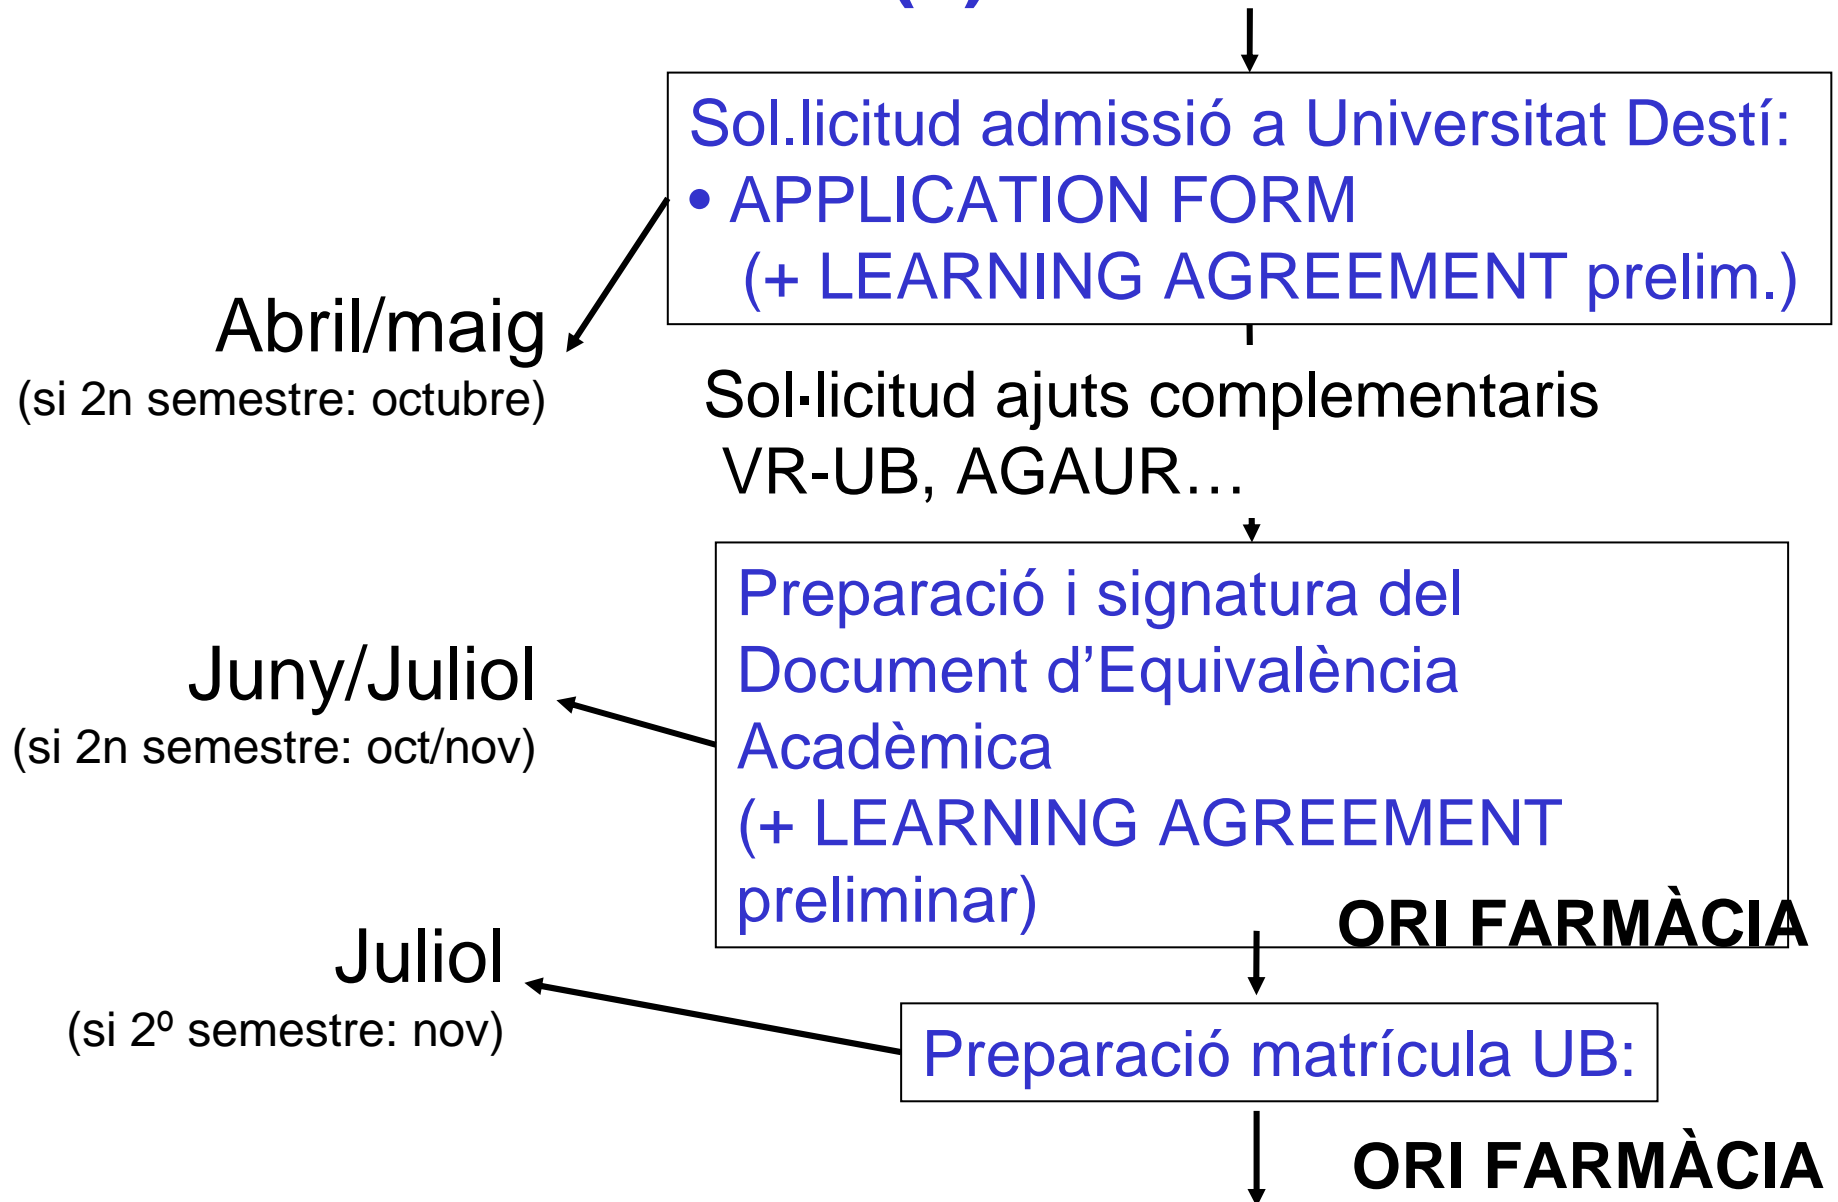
Sol.licitud admissió a Universitat Destí:
• APPLICATION FORM
(+ LEARNING AGREEMENT prelim.)

Abril/maig
(si 2n semestre: octubre)

Sol·licitud ajuts complementaris VR-UB, AGAUR…

Preparació i signatura del Document d'Equivalència Acadèmica
(+ LEARNING AGREEMENT preliminar)

Juny/Juliol
(si 2n semestre: oct/nov)

ORI FARMÀCIA

Juliol
(si 2º semestre: nov)

Preparació matrícula UB:

ORI FARMÀCIA